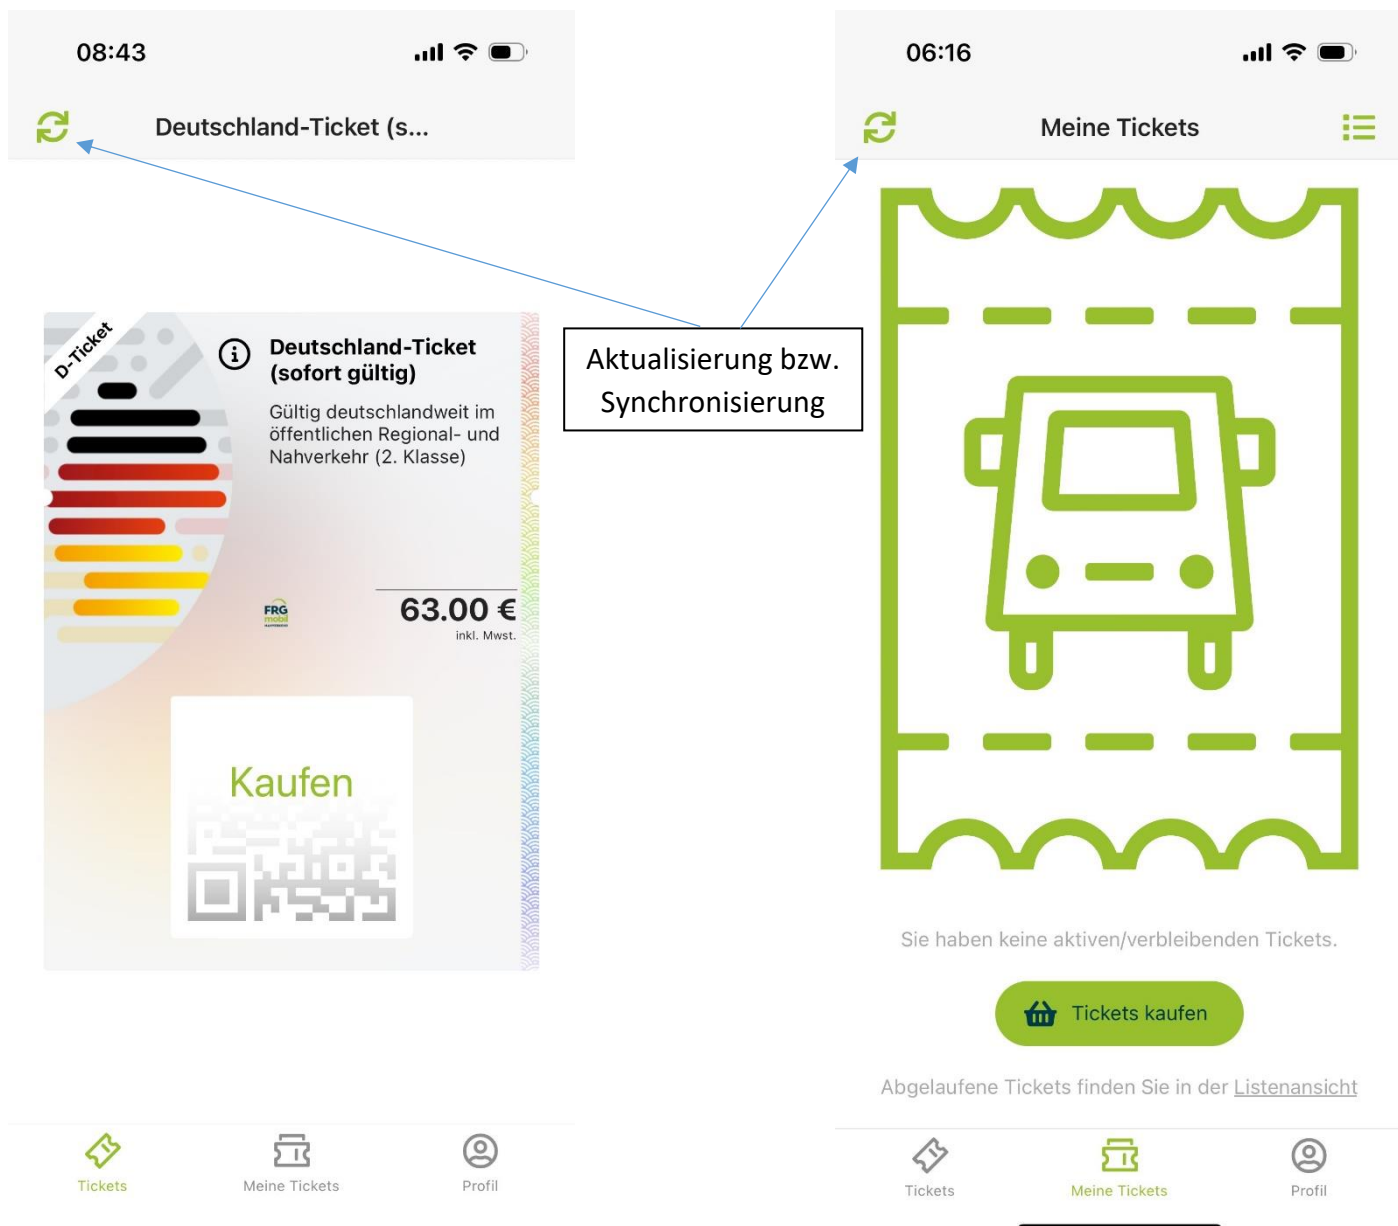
08:43

Deutschland-Ticket (s...

D-Ticket

Deutschland-Ticket (sofort gültig)

Gültig deutschlandweit im öffentlichen Regional- und Nahverkehr (2. Klasse)

FRG mobil

63.00 €
inkl. Mwst.

Kaufen

Tickets Meine Tickets Profil

Aktualisierung bzw. Synchronisierung

06:16

Meine Tickets

Sie haben keine aktiven/verbleibenden Tickets.

Tickets kaufen

Abgelaufene Tickets finden Sie in der Listenansicht

Tickets Meine Tickets Profil